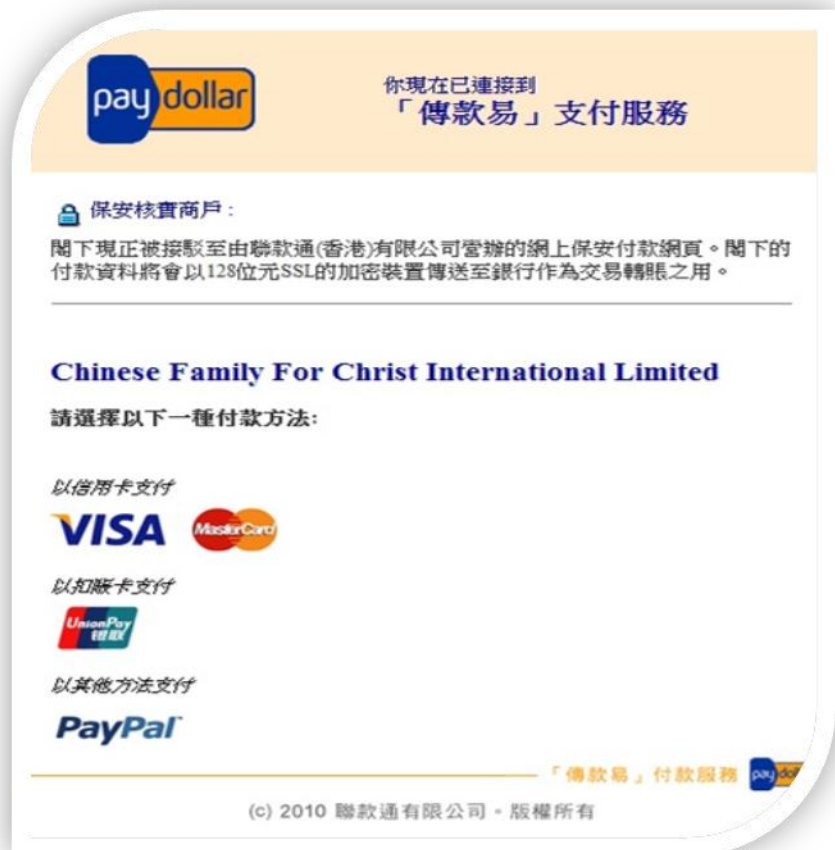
paydollar

你現在已連接到
「傳款易」支付服務

保安核實商戶：
閣下現正被接駁至由聯款通(香港)有限公司營辦的網上保安付款網頁。閣下的付款資料將會以128位元SSL的加密裝置傳送至銀行作為交易轉賬之用。

Chinese Family For Christ International Limited
請選擇以下一種付款方法:

以信用卡支付
VISA MasterCard

以扣賬卡支付
UnionPay 银联

以其他方法支付
PayPal

「傳款易」付款服務 paydollar

(c) 2010 聯款通有限公司。版權所有